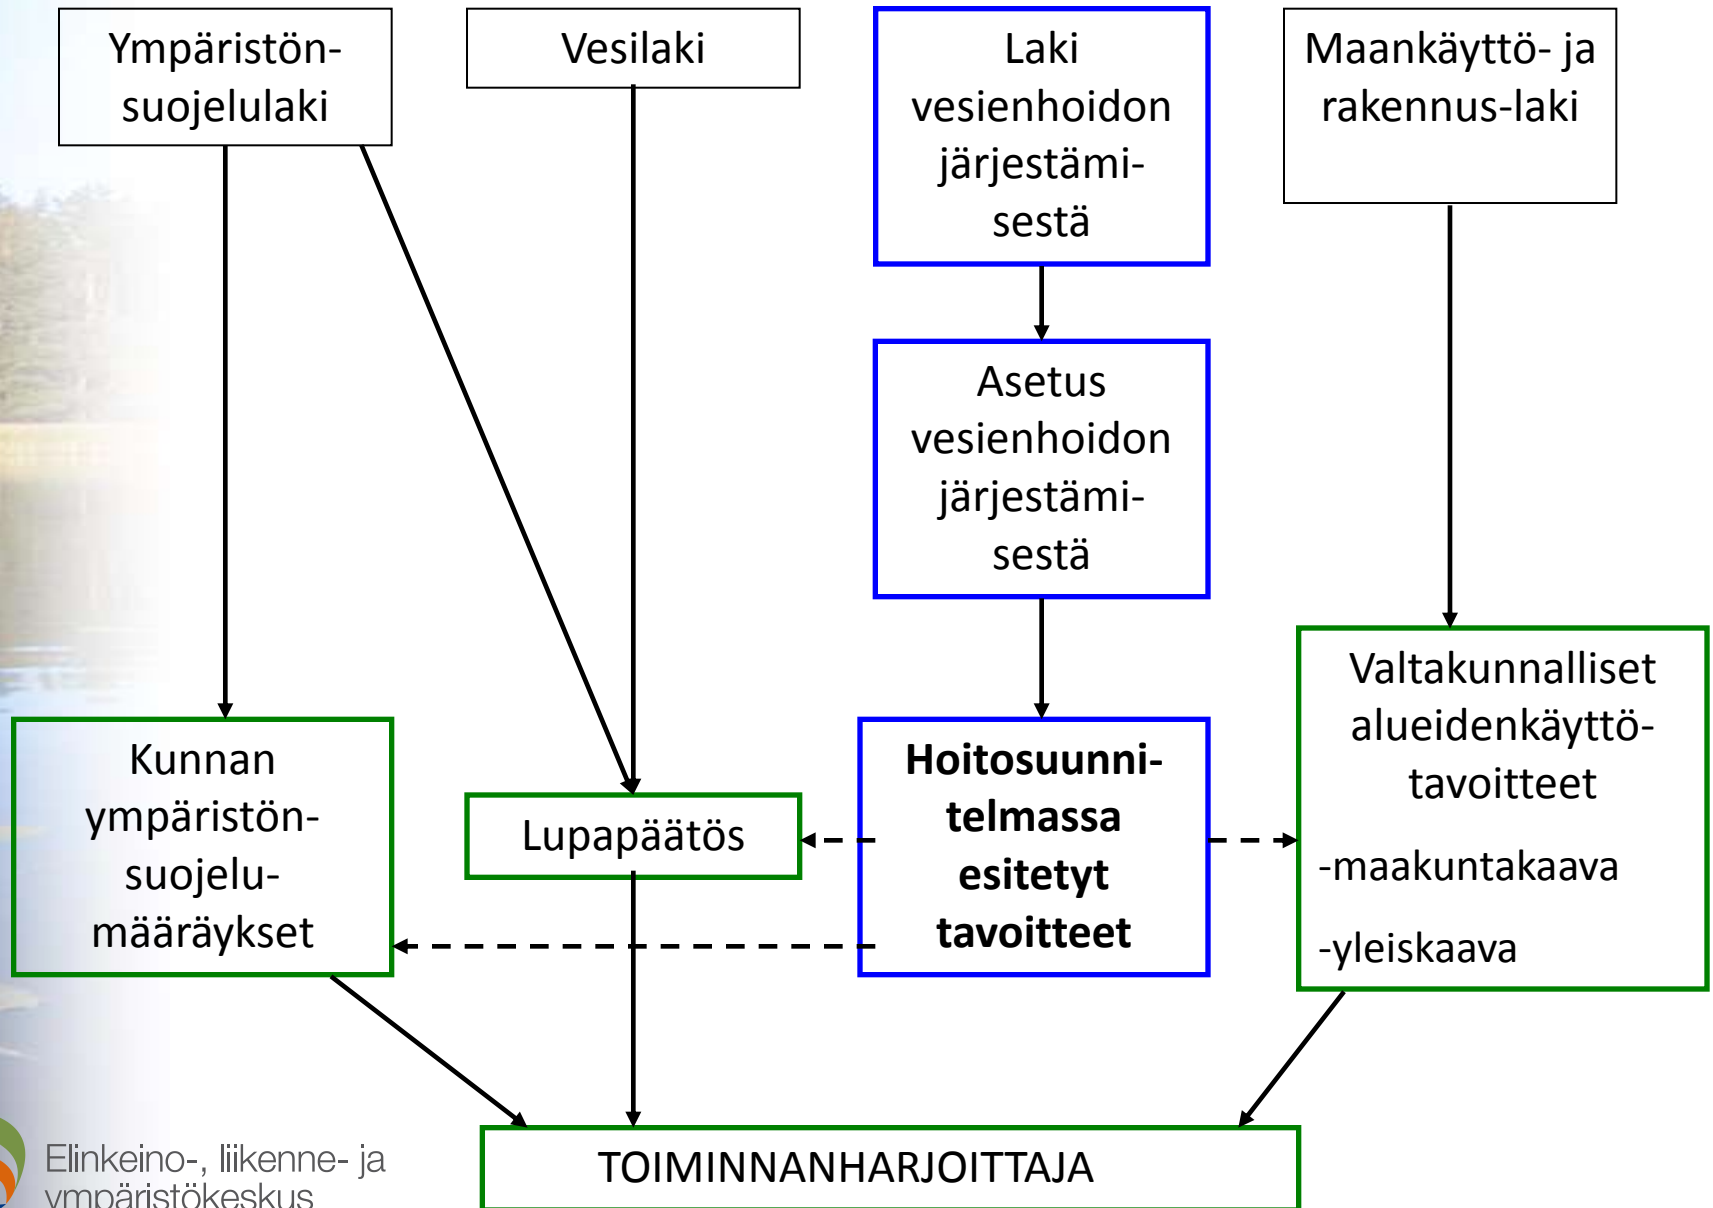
Ympäristönsuojelulaki

Vesilaki

Laki vesienhoidon järjestämisestä

Maankäyttö- ja rakennus-laki

Asetus vesienhoidon järjestämisestä

Valtakunnalliset alueidenkäyttötavoitteet

-maakuntakaava

-yleiskaava

Kunnan ympäristönsuojelumääräykset

Lupapäätös

**Hoitosuunnitelmassa esitetyt tavoitteet**

TOIMINNANHARJOITTAJA

Elinkeino-, liikenne- ja ympäristökeskus